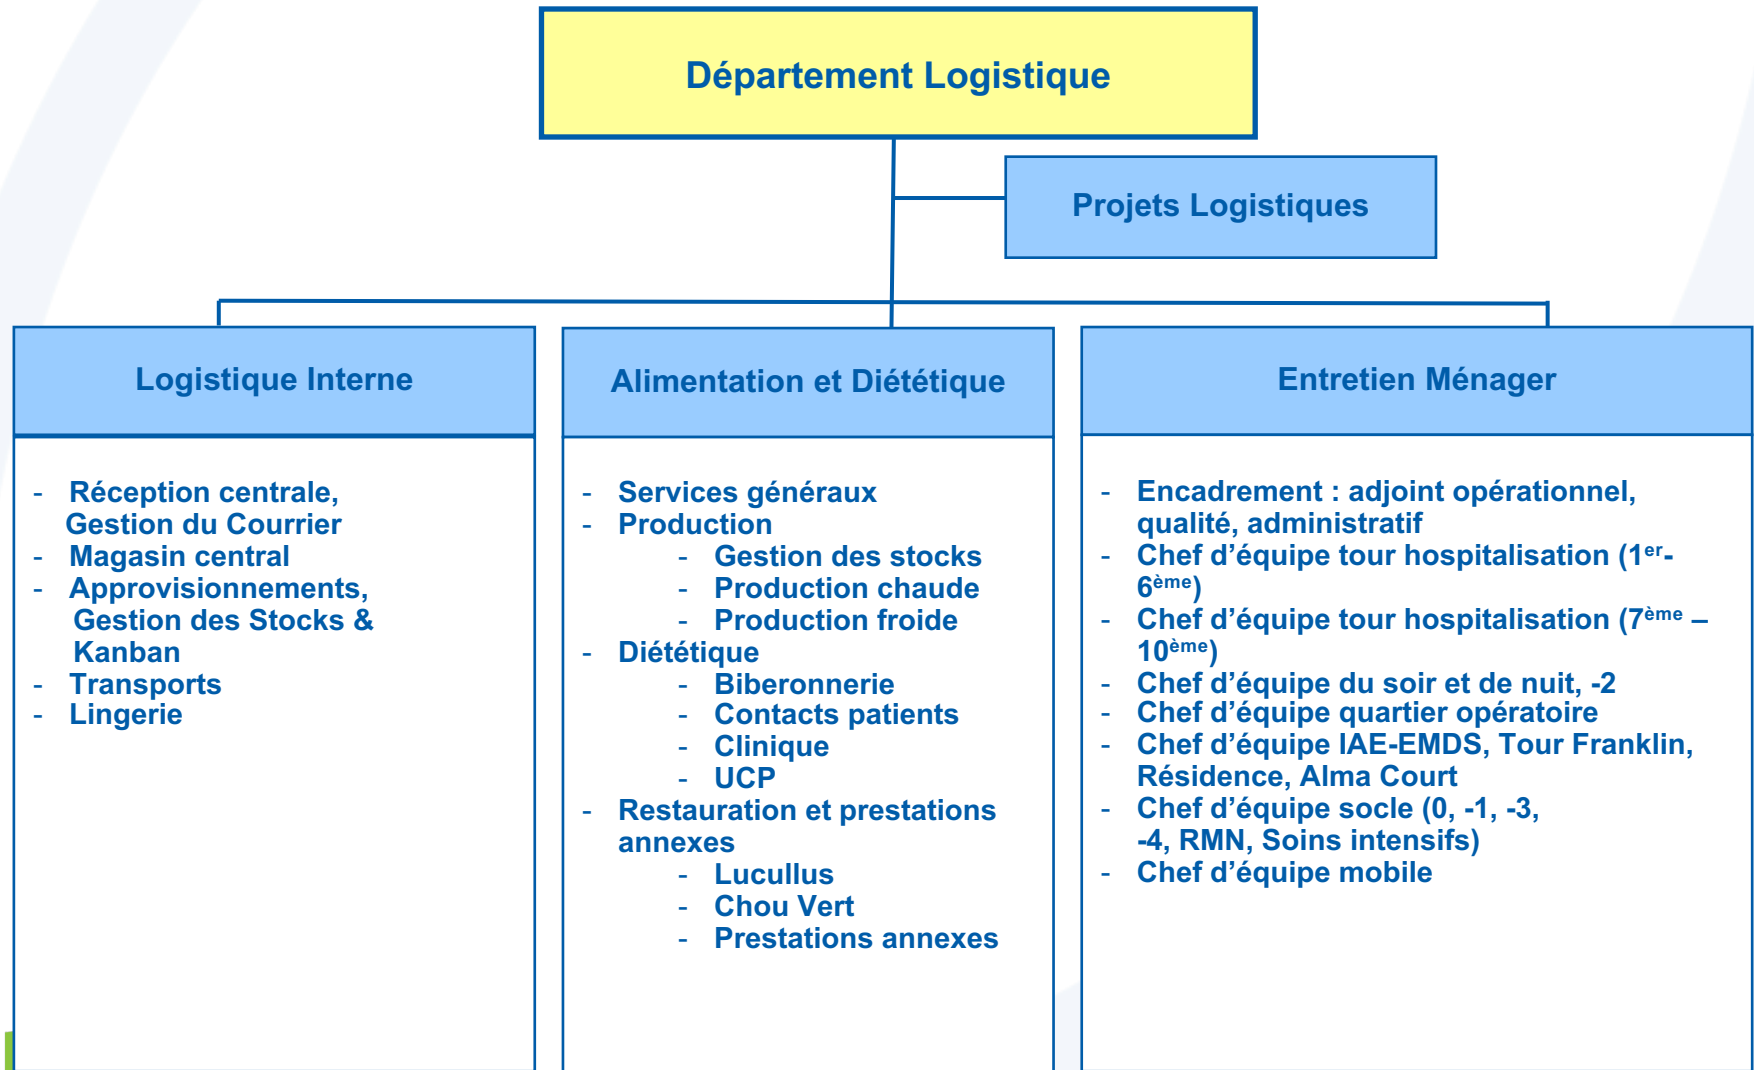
Département Logistique

Projets Logistiques

Logistique Interne

- Réception centrale, Gestion du Courrier
- Magasin central
- Approvisionnements, Gestion des Stocks & Kanban
- Transports
- Lingerie

Alimentation et Diététique

- Services généraux
- Production
  - Gestion des stocks
  - Production chaude
  - Production froide
- Diététique
  - Biberonnerie
  - Contacts patients
  - Clinique
  - UCP
- Restauration et prestations annexes
  - Lucullus
  - Chou Vert
  - Prestations annexes

Entretien Ménager

- Encadrement : adjoint opérationnel, qualité, administratif
- Chef d’équipe tour hospitalisation (1$^{er}$-6$^{ème}$)
- Chef d’équipe tour hospitalisation (7$^{ème}$ – 10$^{ème}$)
- Chef d’équipe du soir et de nuit, -2
- Chef d’équipe quartier opératoire
- Chef d’équipe IAE-EMDS, Tour Franklin, Résidence, Alma Court
- Chef d’équipe socle (0, -1, -3, -4, RMN, Soins intensifs)
- Chef d’équipe mobile